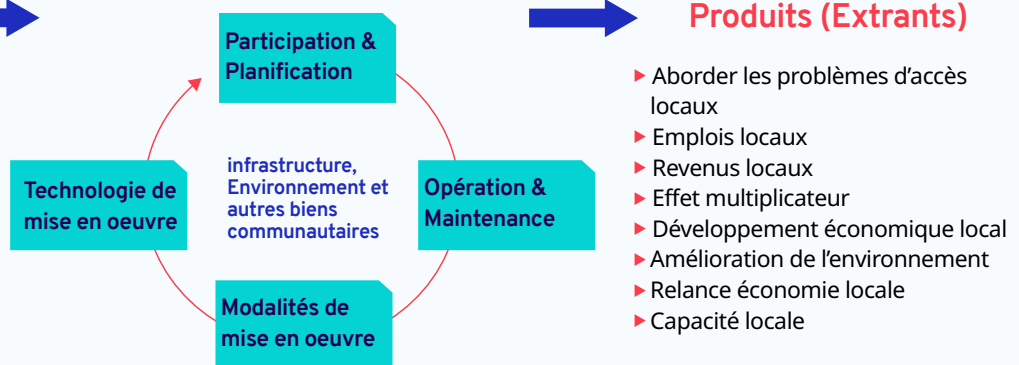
Participation & Planification

Technologie de mise en oeuvre

infrastructure, Environnement et autres biens communautaires

Opération & Maintenance

Modalités de mise en oeuvre

Produits (Extrants)

Aborder les problèmes d'accès locaux
Emplois locaux
Revenus locaux
Effet multiplicateur
Développement économique local
Amélioration de l'environnement
Relance économie locale
Capacité locale